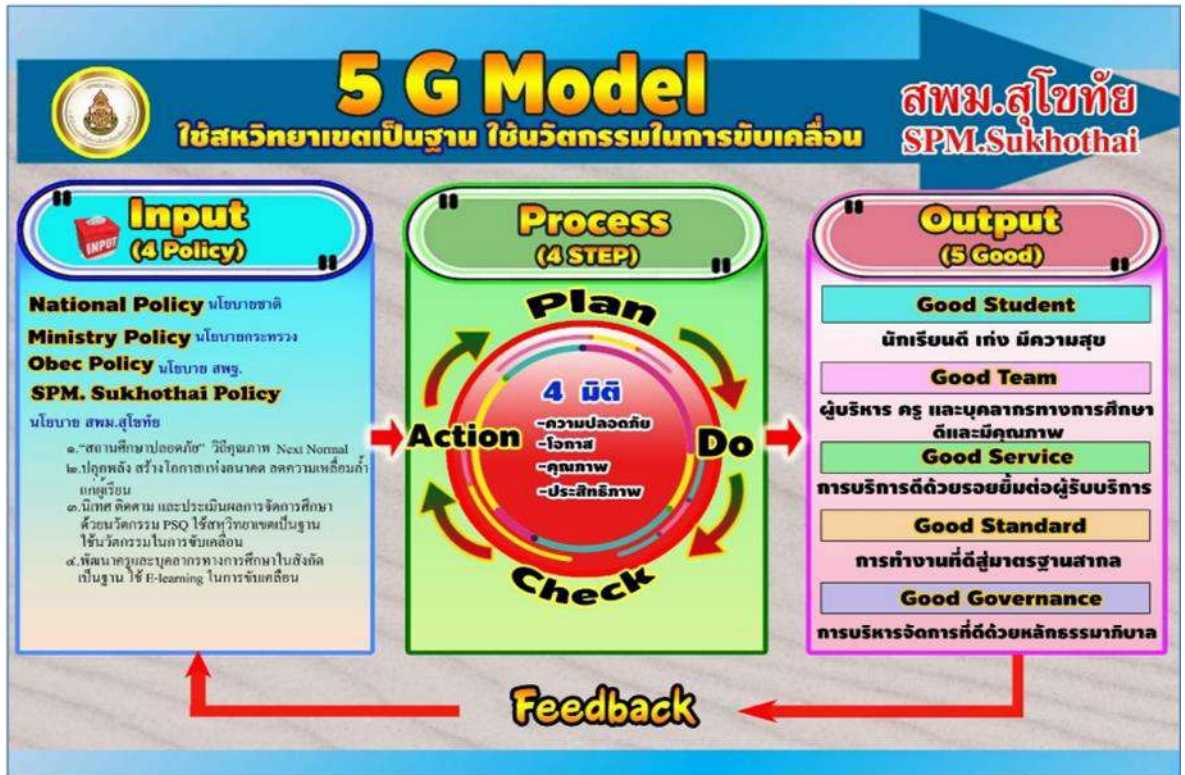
5 G Model
ใช้สหวิทยาเขตเป็นฐาน ใช้นวัตกรรมในการขับเคลื่อน

สพม.สุโขทัย
SPM.Sukhothai

Input
(4 Policy)

INPUT

National Policy นโยบายชาติ
Ministry Policy นโยบายกระทรวง
Obec Policy นโยบาย สพฐ.
SPM. Sukhothai Policy
นโยบาย สพม.สุโขทัย

๑."สถานศึกษาปลอดภัย" วิถีคุณภาพ Next Normal
๒.ปลุกพลัง สร้างโอกาสแห่งอนาคต ลดความเหลื่อมล้ำแก่ผู้เรียน
๓.นิเทศ ติดตาม และประเมินผลการจัดการศึกษาด้วยนวัตกรรม PSQ ใช้สหวิทยาเขตเป็นฐาน ใช้นวัตกรรมในการขับเคลื่อน
๔.พัฒนาครูและบุคลากรทางการศึกษาในสังกัดเป็นฐาน ใช้ E-learning ในการขับเคลื่อน

Process
(4 STEP)

Plan
4 มิติ
-ความปลอดภัย
-โอกาส
-คุณภาพ
-ประสิทธิภาพ
Action
Do
Check

Output
(5 Good)

Good Student
นักเรียนดี เก่ง มีความสุข
Good Team
ผู้บริหาร ครู และบุคลากรทางการศึกษา ดีและมีคุณภาพ
Good Service
การบริการดีด้วยรอยยิ้มต่อผู้รับบริการ
Good Standard
การทำงานที่ดีสู่มาตรฐานสากล
Good Governance
การบริหารจัดการที่ดีด้วยหลักธรรมาภิบาล

Feedback